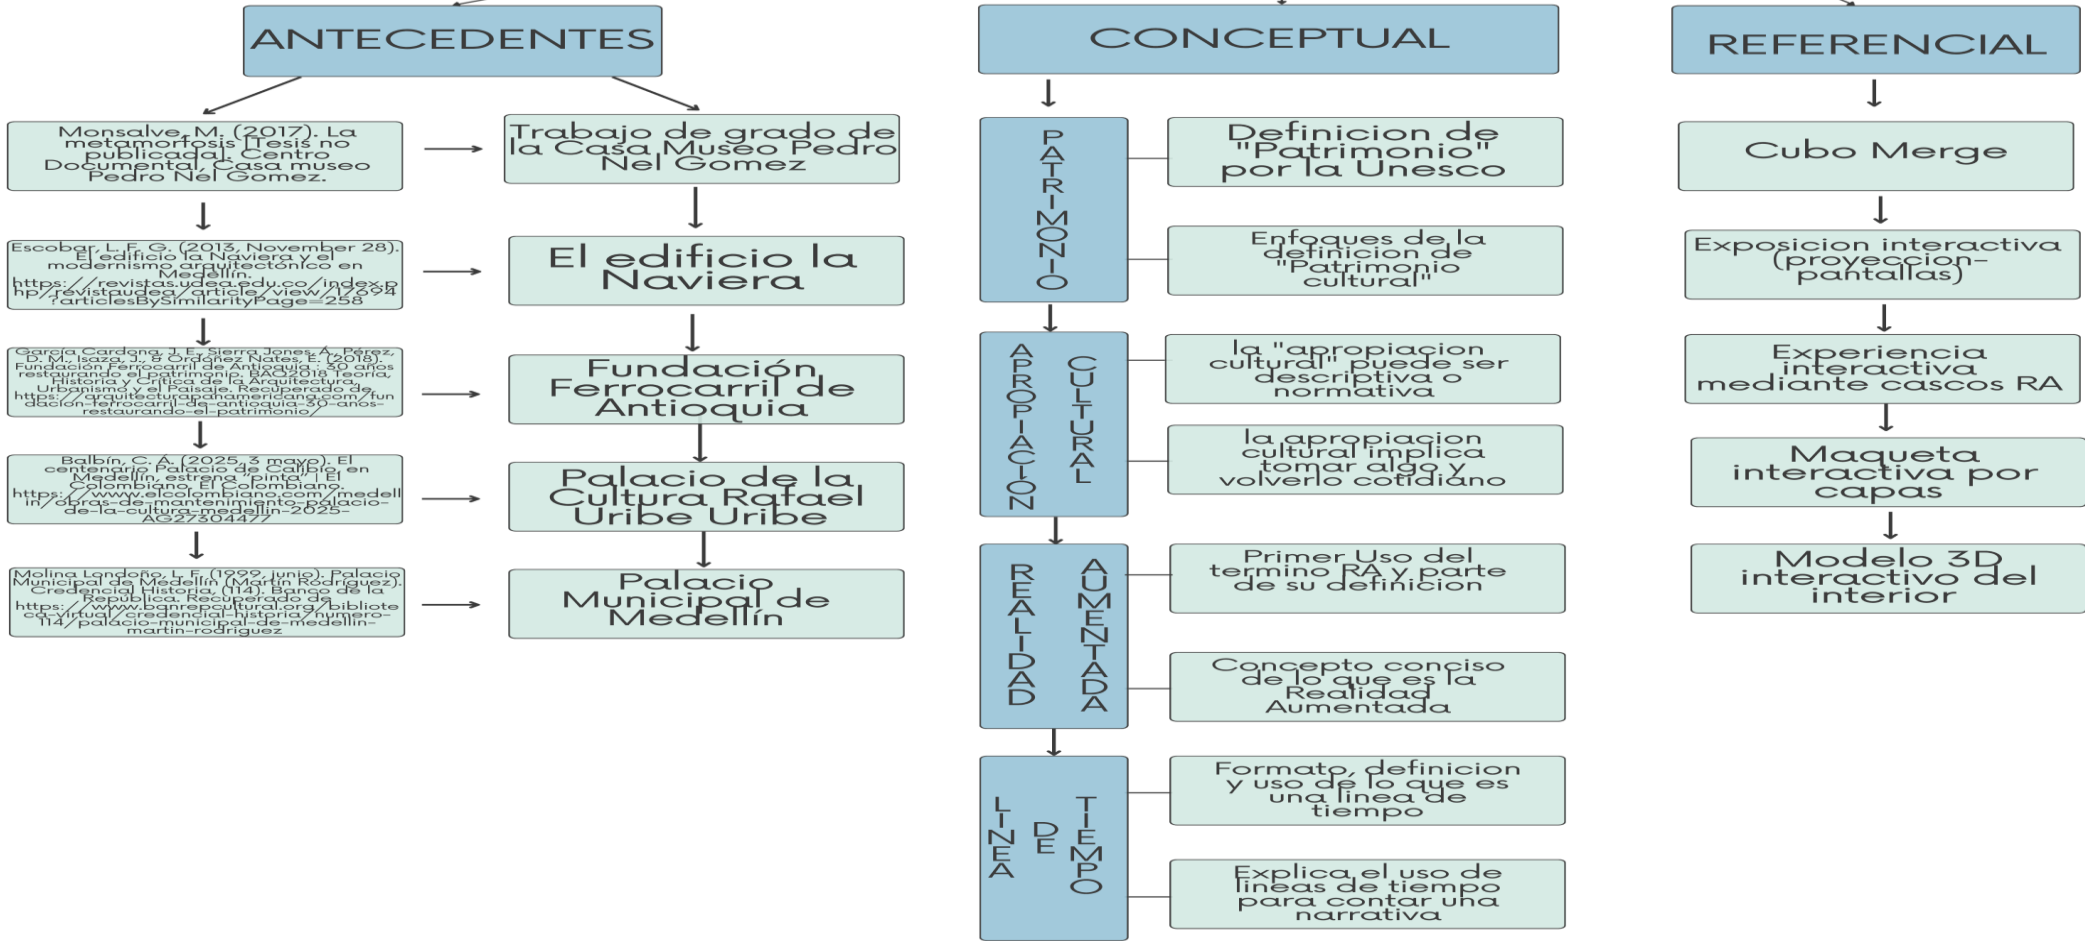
ANTECEDENTES

Monsalve, M. (2017). La metamorfosis [Tesis no publicada]. Centro Documental, Casa museo Pedro Nel Gomez.

Trabajo de grado de la Casa Museo Pedro Nel Gomez

Escobar, L.F. G. (2013, November 28). El edificio la Naviera y el modernismo arquitectónico en Medellín. https://revistas.udea.edu.co/index.php/revistaudea/article/view/17694?articlesBySimilarityPage=258

El edificio la Naviera

García Cardona, J. E., Sierra Jones, Á., Pérez, D. M., Isaza, J., & Ordóñez Nates, E. (2018). Fundación Ferrocarril de Antioquia : 30 años restaurando el patrimonio. BAQ2018 Teoría, Historia y Crítica de la Arquitectura, Urbanismo y el Paisaje. Recuperado de https://arquitecturapanamericana.com/fundacion-ferrocarril-de-antioquia-30-anos-restaurando-el-patrimonio/

Fundación Ferrocarril de Antioquia

Balbín, C. A. (2025, 3 mayo). El centenario Palacio de Calibío, en Medellín, estrena "pinta" | El Colombiano. El Colombiano. https://www.elcolombiano.com/medellin/obras-de-mantenimiento-palacio-de-la-cultura-medellin-2025-AG27304477

Palacio de la Cultura Rafael Uribe Uribe

Molina Londoño, L. F. (1999, junio). Palacio Municipal de Medellín (Martín Rodríguez). Credencial Historia, (114). Banco de la República. Recuperado de https://www.banrepcultural.org/biblioteca-virtual/credencial-historia/numero-114/palacio-municipal-de-medellin-martin-rodriguez

Palacio Municipal de Medellín

CONCEPTUAL

PATRIMONIO

Definicion de "Patrimonio" por la Unesco

Enfoques de la definicion de "Patrimonio cultural"

APROPIACIÓN CULTURAL

la "apropiacion cultural" puede ser descriptiva o normativa

la apropiacion cultural implica tomar algo y volverlo cotidiano

REALIDAD AUMENTADA

Primer Uso del termino RA y parte de su definicion

Concepto conciso de lo que es la Realidad Aumentada

LINEA DE TIEMPO

Formato, definicion y uso de lo que es una linea de tiempo

Explica el uso de lineas de tiempo para contar una narrativa

REFERENCIAL

Cubo Merge

Exposicion interactiva (proyeccion-pantallas)

Experiencia interactiva mediante cascos RA

Maqueta interactiva por capas

Modelo 3D interactivo del interior